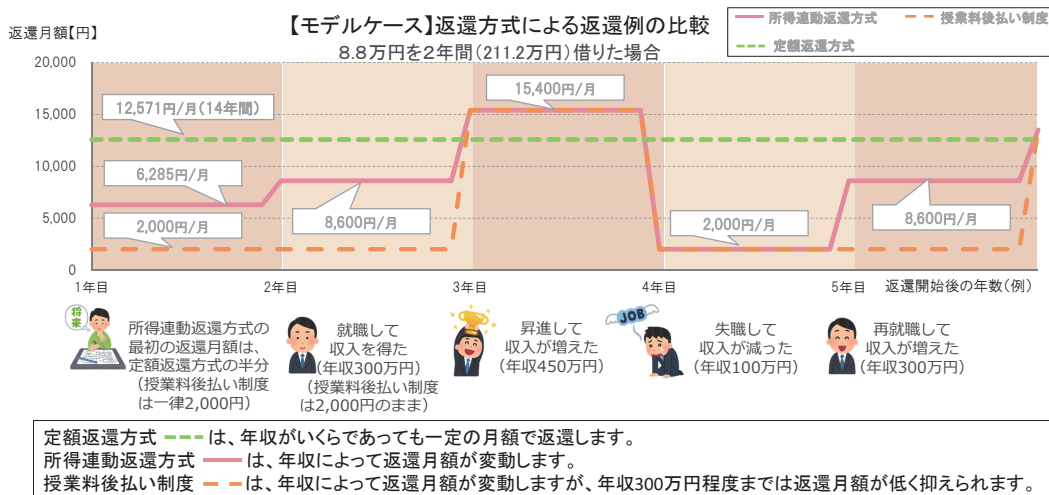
返還月額【円】

【モデルケース】返還方式による返還例の比較
8.8万円を2年間（211.2万円）借りた場合

所得連動返還方式
授業料後払い制度
定額返還方式

20,000
15,000
10,000
5,000
0

12,571円/月（14年間）
6,285円/月
2,000円/月
8,600円/月
15,400円/月
2,000円/月
8,600円/月

1年目
2年目
3年目
4年目
5年目
返還開始後の年数（例）

将来

所得連動返還方式の最初の返還月額は、定額返還方式の半分
（授業料後払い制度は一律2,000円）

就職して収入を得た
（年収300万円）
（授業料後払い制度は2,000円のまま）

昇進して収入が増えた
（年収450万円）

JOB

失職して収入が減った
（年収100万円）

再就職して収入が増えた
（年収300万円）

定額返還方式 は、年収がいくらであっても一定の月額で返還します。
所得連動返還方式 は、年収によって返還月額が変動します。
授業料後払い制度 は、年収によって返還月額が変動しますが、年収300万円程度までは返還月額が低く抑えられます。